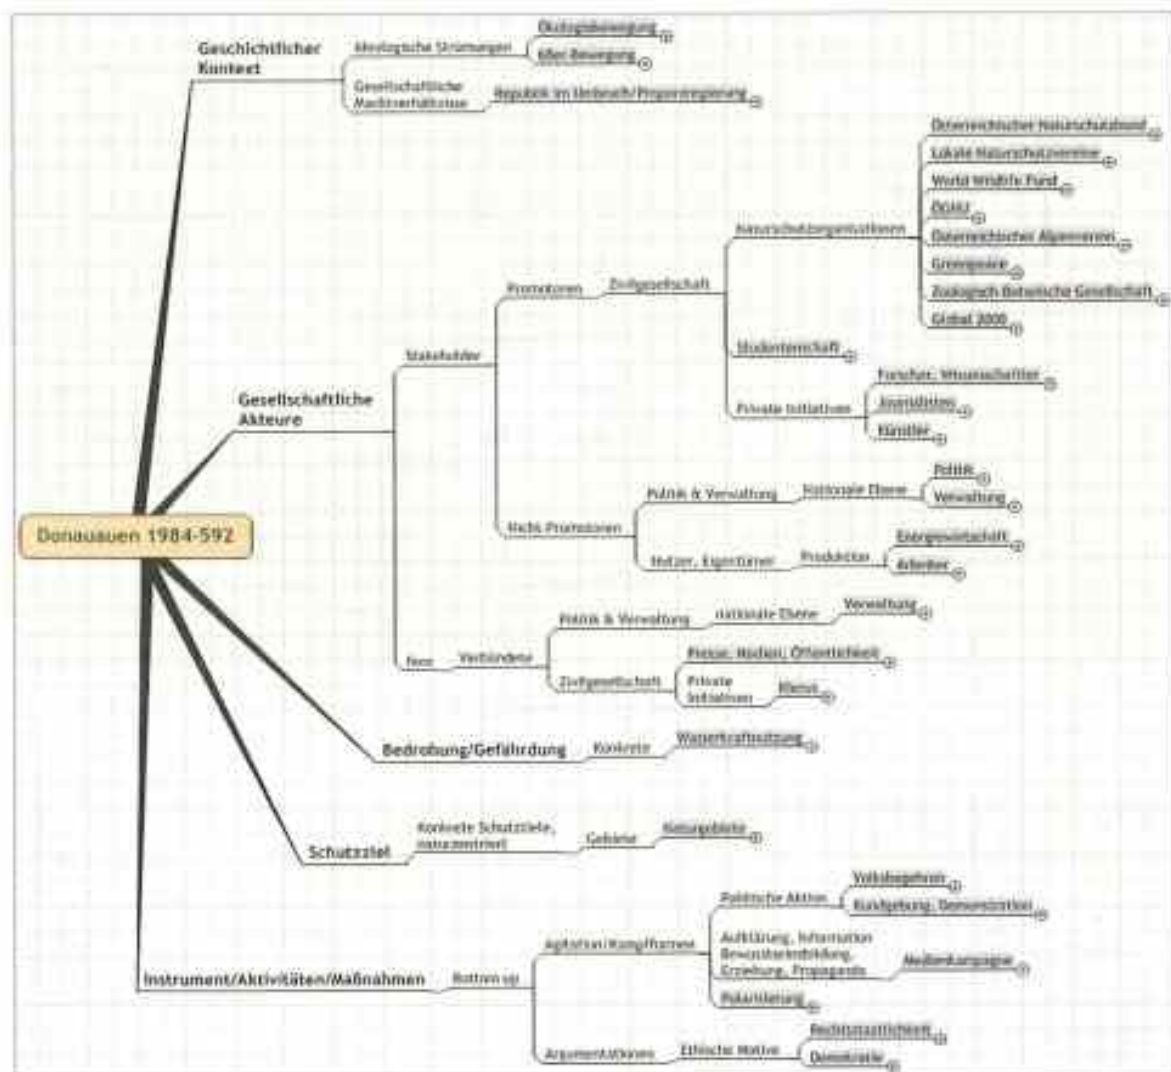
Donauauen 1984-592

Geschichtlicher Kontext
Ideologische Strömungen
Ökologiebewegung
68er Bewegung
Gesellschaftliche Machtverhältnisse
Republik im Umbruch/Proporzregierung

Gesellschaftliche Akteure
Stakeholder
Promotoren
Zivilgesellschaft
Naturschutzorganisationen
Österreichischer Naturschutzbund
Lokale Naturschutzvereine
World Wildlife Fund
Ökolog
Österreichischer Alpenverein
Greenpeace
Zoologisch Botanische Gesellschaft
Global 2000
Studentenschaft
Private Initiativen
Forscher, Wissenschafter
Journalisten
Künstler
Nicht-Promotoren
Politik & Verwaltung
Nationale Ebene
Politik
Verwaltung
Nutzer, Eigentümer
Produkten
Energiewirtschaft
Arbeiter
Neu
Verbündete
Politik & Verwaltung
nationale Ebene
Verwaltung
Zivilgesellschaft
Presse, Medien, Öffentlichkeit
Private Initiativen
Kleine

Bedrohung/Gefährdung
Konkrete
Wasserkraftnutzung

Schutzziel
Konkrete Schutzziele, Naturschutzziel
Gebiete
Naturgebiete

Instrument/Aktivitäten/Maßnahmen
Bottom up
Agitation/Kampfformen
Politische Aktion
Volksbegehren
Kundgebung, Demonstration
Aufklärung, Information Bewusstseinsbildung, Erziehung, Propaganda
Medienkampagne
Polarisierung
Argumentationen
Ethische Motive
Rechtsstaatlichkeit
Demokratie